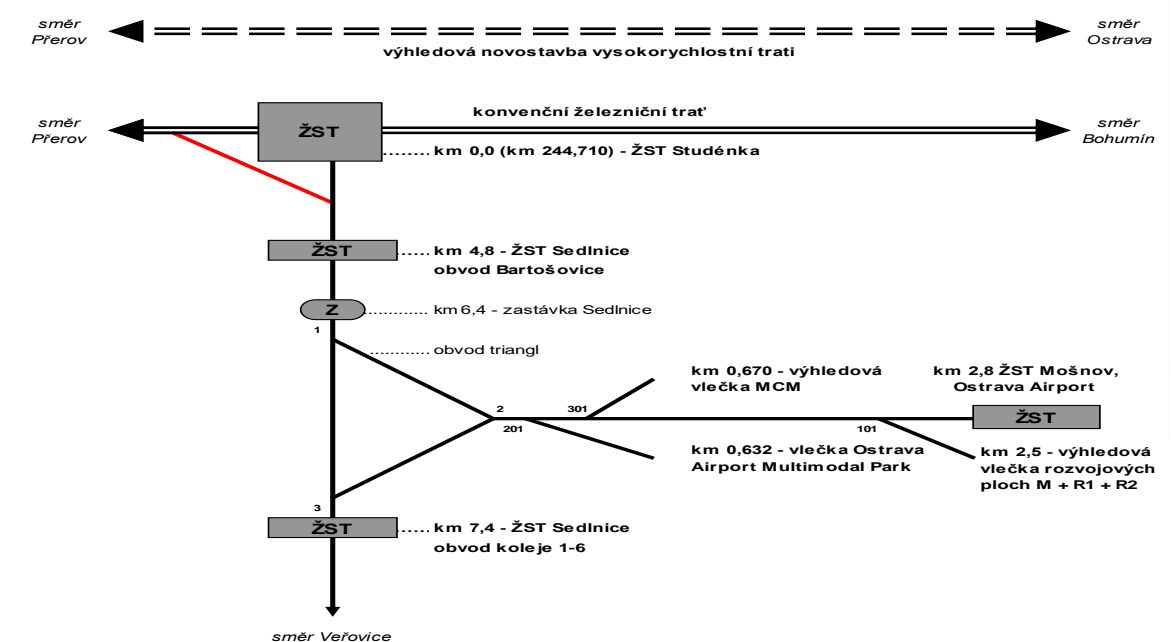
směr Přerov

směr Ostrava

výhledová novostavba vysokorychlostní trati

směr Přerov

ŽST

konvenční železniční trať

směr Bohumín

km 0,0 (km 244,710) - ŽST Studénka

ŽST

km 4,8 - ŽST Sedlnice obvod Bartošovice

Z

km 6,4 - zastávka Sedlnice

1

obvod triangl

km 0,670 - výhledová vlečka MCM

km 2,8 ŽST Mošnov, Ostrava Airport

2

301

101

ŽST

201

km 0,632 - vlečka Ostrava Airport Multimodal Park

km 2,5 - výhledová vlečka rozvojových ploch M + R1 + R2

3

ŽST

km 7,4 - ŽST Sedlnice obvod koleje 1-6

směr Veřovice